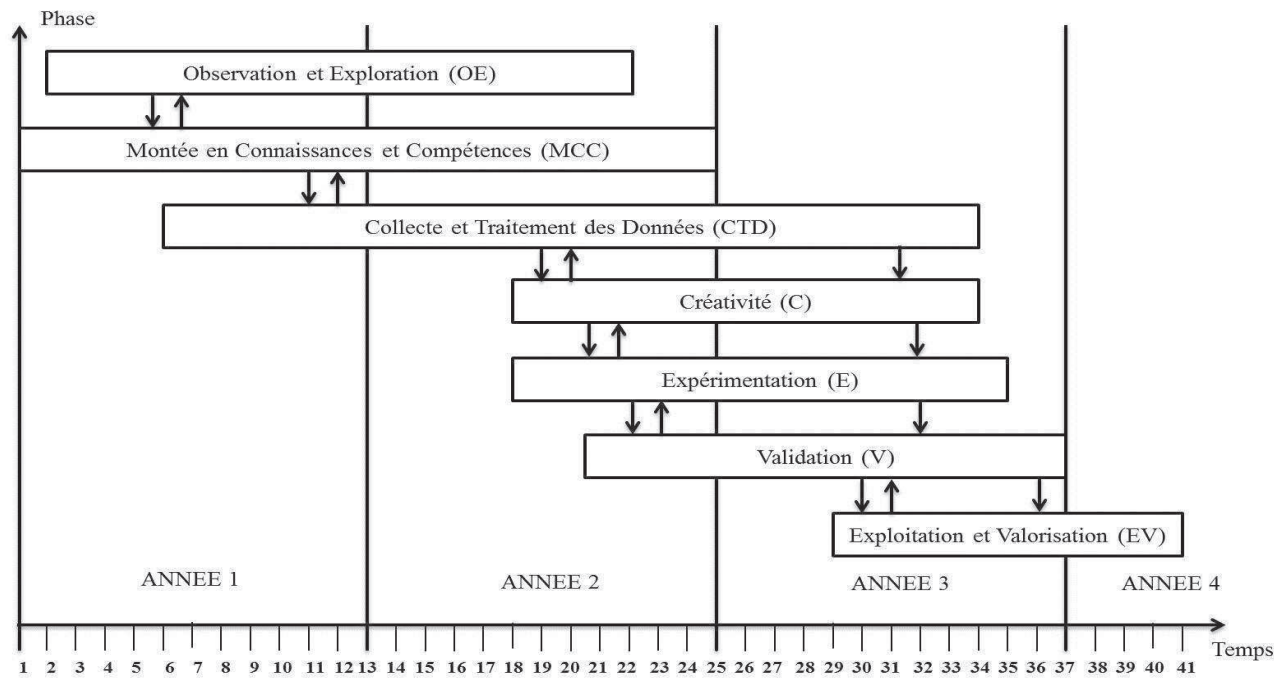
Phase

Observation et Exploration (OE)

Montée en Connaissances et Compétences (MCC)

Collecte et Traitement des Données (CTD)

Créativité (C)

Expérimentation (E)

Validation (V)

Exploitation et Valorisation (EV)

ANNEE 1

ANNEE 2

ANNEE 3

ANNEE 4

Temps

1 2 3 4 5 6 7 8 9 10 11 12 13 14 15 16 17 18 19 20 21 22 23 24 25 26 27 28 29 30 31 32 33 34 35 36 37 38 39 40 41